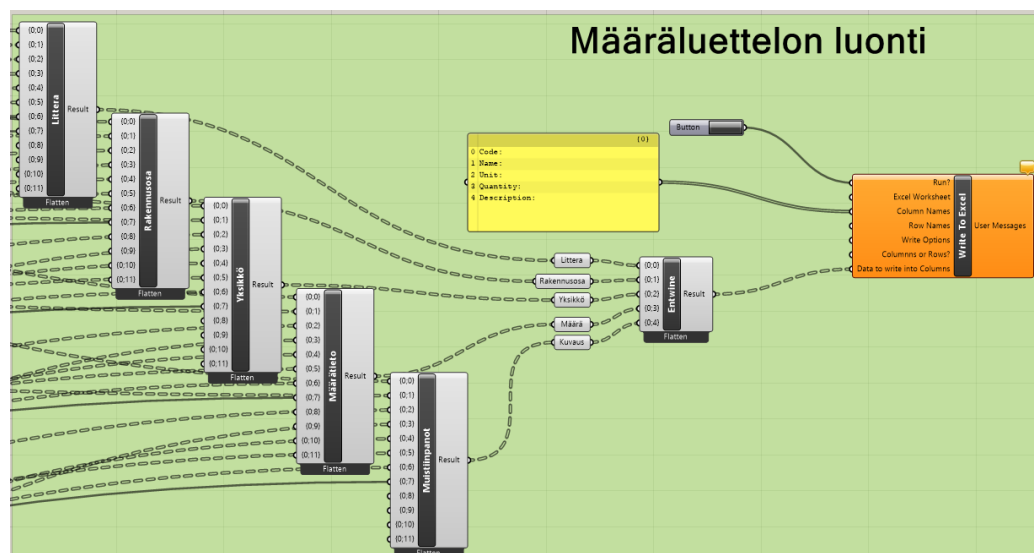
Määräluettelon luonti

{0;0}
{0;1}
{0;2}
{0;3}
{0;4}
{0;5}
{0;6}
{0;7}
{0;8}
{0;9}
{0;10}
{0;11}
Littera
Result
Flatten

{0;0}
{0;1}
{0;2}
{0;3}
{0;4}
{0;5}
{0;6}
{0;7}
{0;8}
{0;9}
{0;10}
{0;11}
Rakennusosa
Result
Flatten

{0;0}
{0;1}
{0;2}
{0;3}
{0;4}
{0;5}
{0;6}
{0;7}
{0;8}
{0;9}
{0;10}
{0;11}
Yksikkö
Result
Flatten

{0;0}
{0;1}
{0;2}
{0;3}
{0;4}
{0;5}
{0;6}
{0;7}
{0;8}
{0;9}
{0;10}
{0;11}
Määrätieto
Result
Flatten

{0;0}
{0;1}
{0;2}
{0;3}
{0;4}
{0;5}
{0;6}
{0;7}
{0;8}
{0;9}
{0;10}
{0;11}
Muistiinpanot
Result
Flatten

{0}
0 Code:
1 Name:
2 Unit:
3 Quantity:
4 Description:

Button

Littera
Rakennusosa
Yksikkö
Määrä
Kuvaus

{0;0}
{0;1}
{0;2}
{0;3}
{0;4}
Entwine
Result
Flatten

Run?
Excel Worksheet
Column Names
Row Names
Write Options
Columns or Rows?
Data to write into Columns
Write To Excel
User Messages